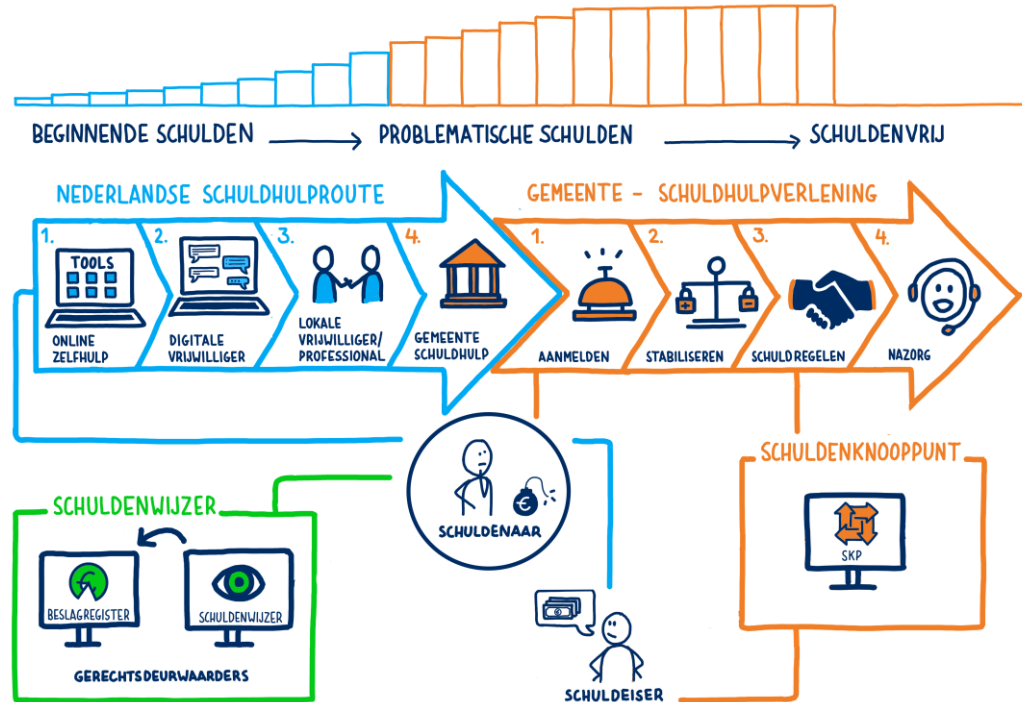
BEGINNENDE SCHULDEN

PROBLEMATISCHE SCHULDEN

SCHULDENVRIJ

NEDERLANDSE SCHULDHULPROUTE

GEMEENTE - SCHULDHULPVERLENING

1.

TOOLS

ONLINE ZELFHULP

2.

DIGITALE VRIJWILLIGER

3.

LOKALE VRIJWILLIGER/ PROFESSIONAL

4.

GEMEENTE SCHULDHULP

1.

AANMELDEN

2.

STABILISEREN

3.

SCHULDREGELEN

4.

NAZORG

SCHULDENKNOOPPUNT

SKP

SCHULDENAAR

SCHULDENWIJZER

BESLAGREGISTER

SCHULDENWIJZER

GERECHTSDEURWAARDERS

SCHULDEISER